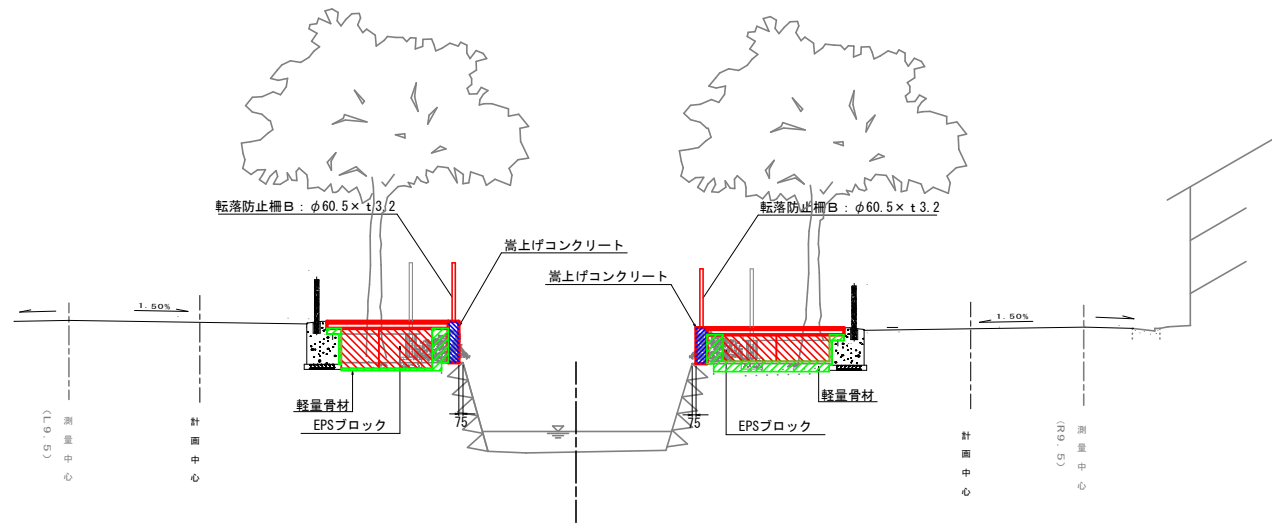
転落防止柵B：$\phi$60.5× t 3.2

嵩上げコンクリート

1.50%

軽量骨材

EPSブロック

75

(L9.5)

測量中心

計画中心

転落防止柵B：$\phi$60.5× t 3.2

嵩上げコンクリート

1.50%

軽量骨材

EPSブロック

75

計画中心

(R9.5)

測量中心